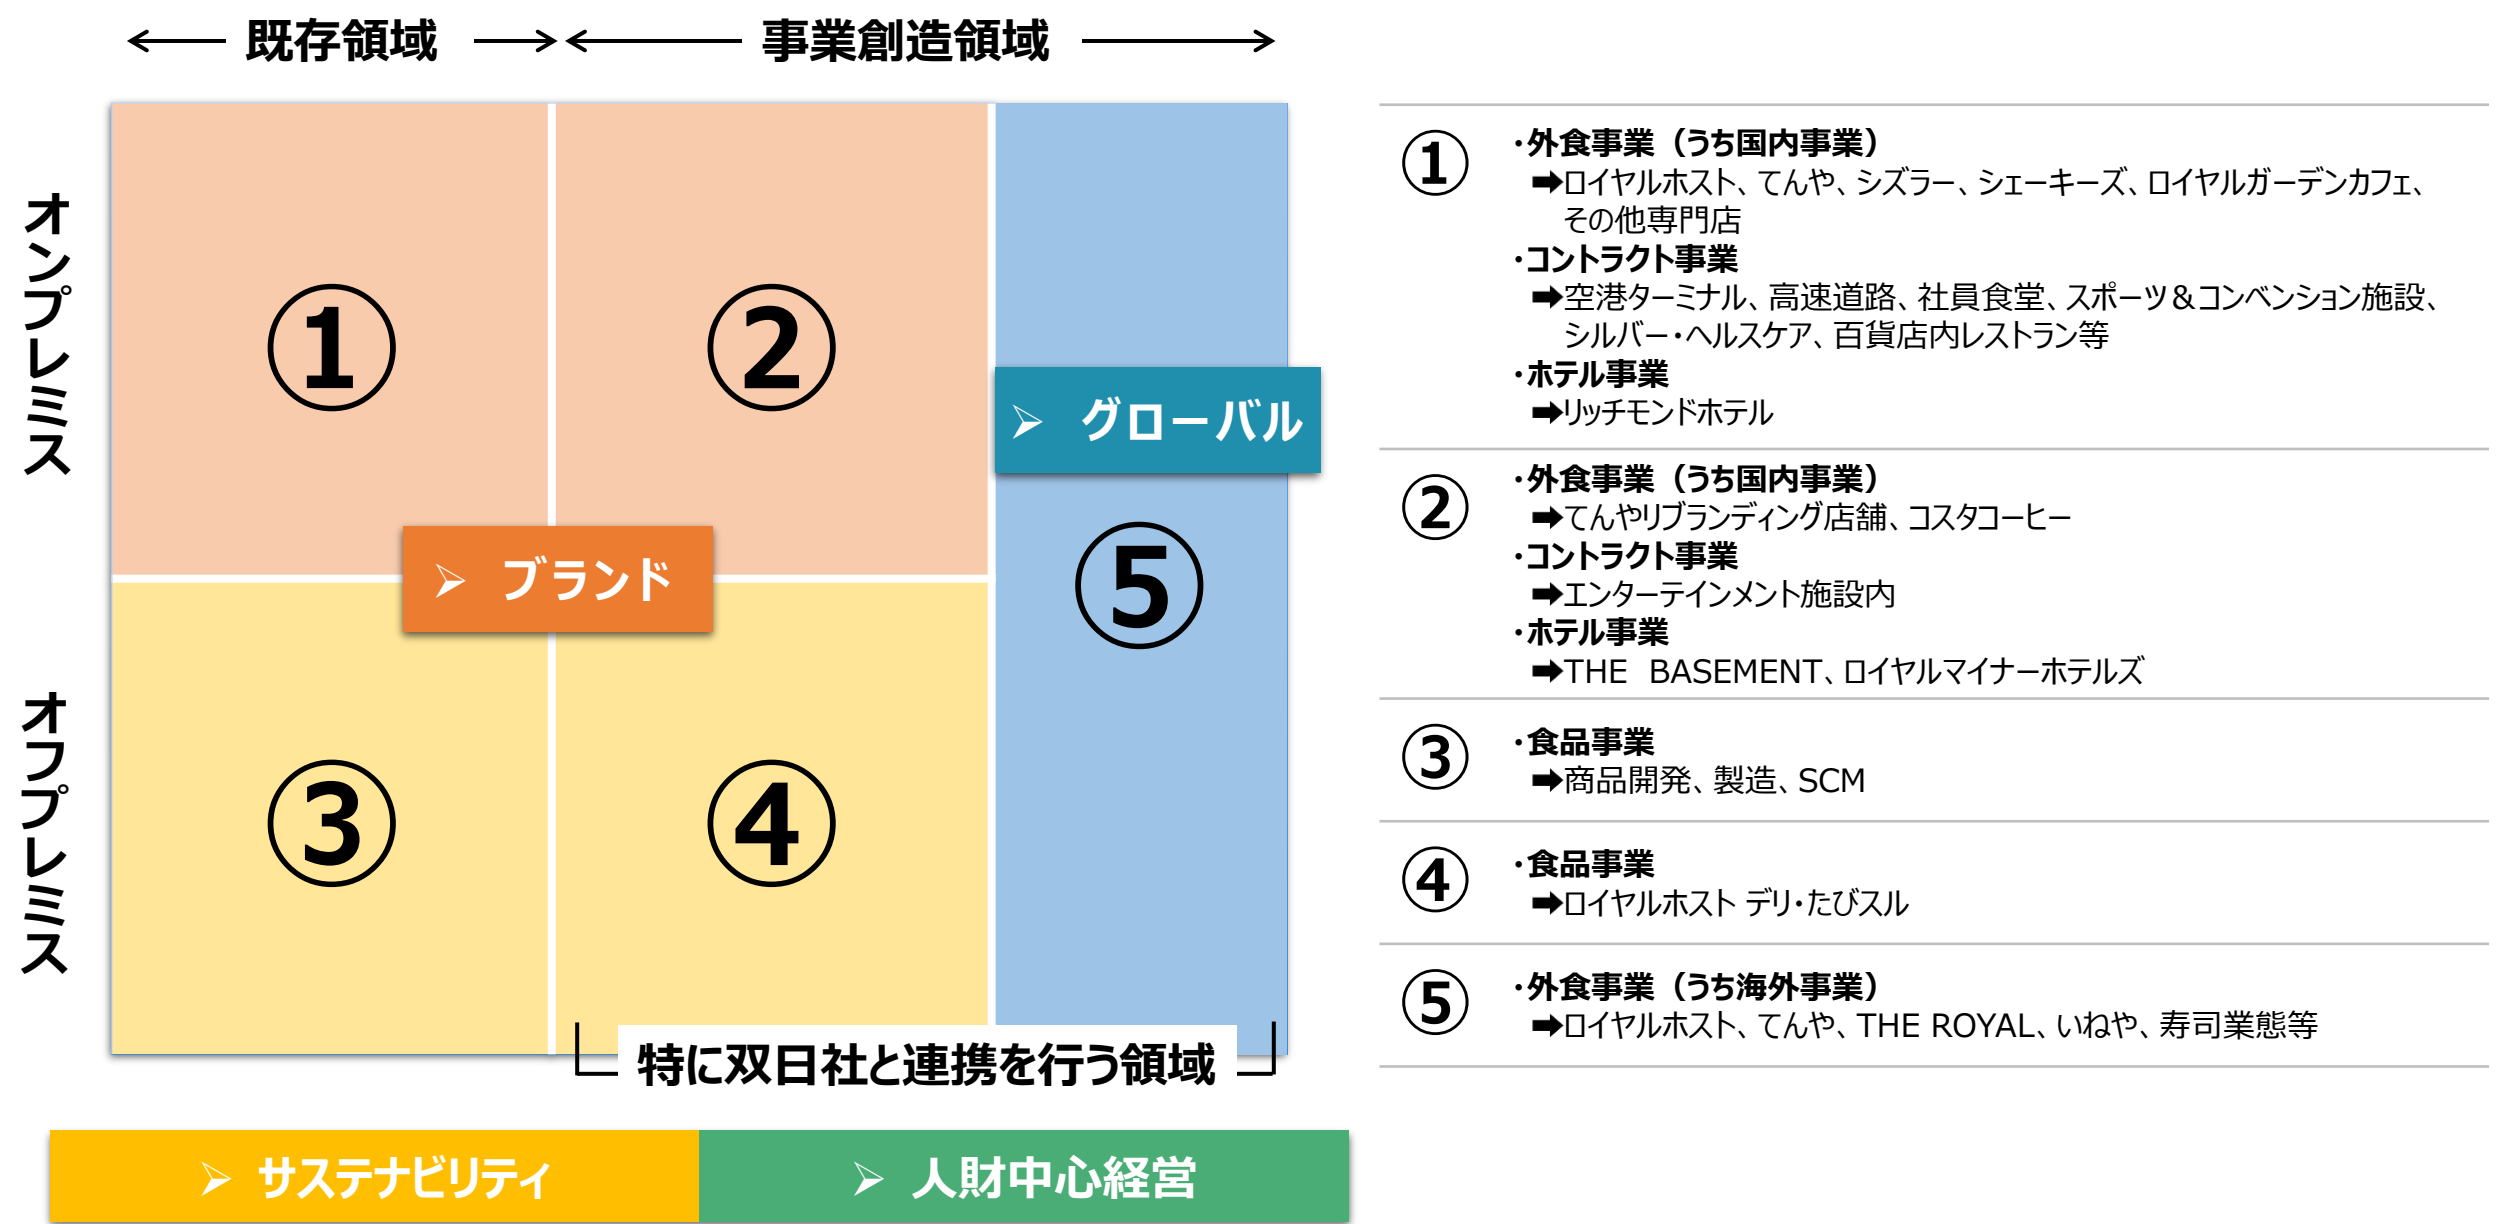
← 既存領域 → ← 事業創造領域 →

オンプレミス

オフプレミス

①

②

➢ グローバル

⑤

➢ ブランド

③

④

特に双日社と連携を行う領域

➢ サステナビリティ

➢ 人財中心経営

①
・外食事業（うち国内事業）
➡ロイヤルホスト、てんや、シズラー、シェーキーズ、ロイヤルガーデンカフェ、その他専門店
・コントラクト事業
➡空港ターミナル、高速道路、社員食堂、スポーツ＆コンベンション施設、シルバー・ヘルスケア、百貨店内レストラン等
・ホテル事業
➡リッチモンドホテル

②
・外食事業（うち国内事業）
➡てんやリブランディング店舗、コスタコーヒー
・コントラクト事業
➡エンターテインメント施設内
・ホテル事業
➡THE BASEMENT、ロイヤルマイナーホテルズ

③
・食品事業
➡商品開発、製造、SCM

④
・食品事業
➡ロイヤルホスト デリ・たびスル

⑤
・外食事業（うち海外事業）
➡ロイヤルホスト、てんや、THE ROYAL、いねや、寿司業態等